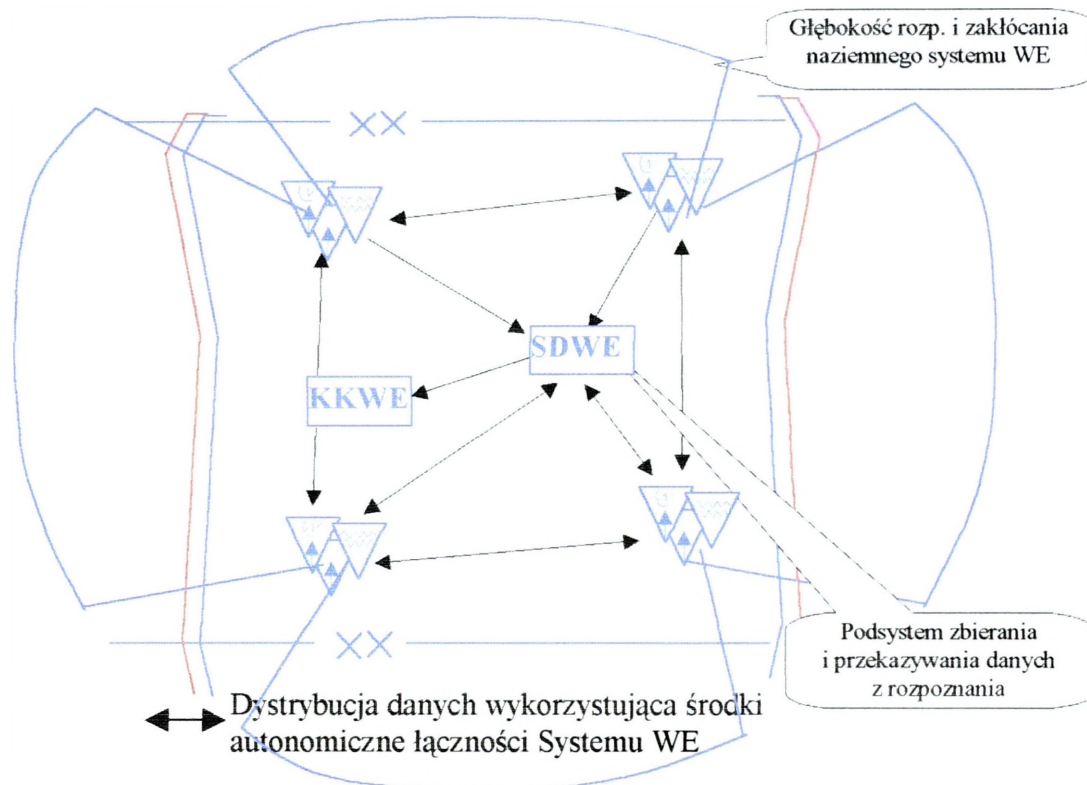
Głębokość rozp. i zakłócania naziemnego systemu WE

XX

SDWE

KKWE

XX

Podsystem zbierania i przekazywania danych z rozpoznania

Dystrybucja danych wykorzystująca środki autonomiczne łączności Systemu WE